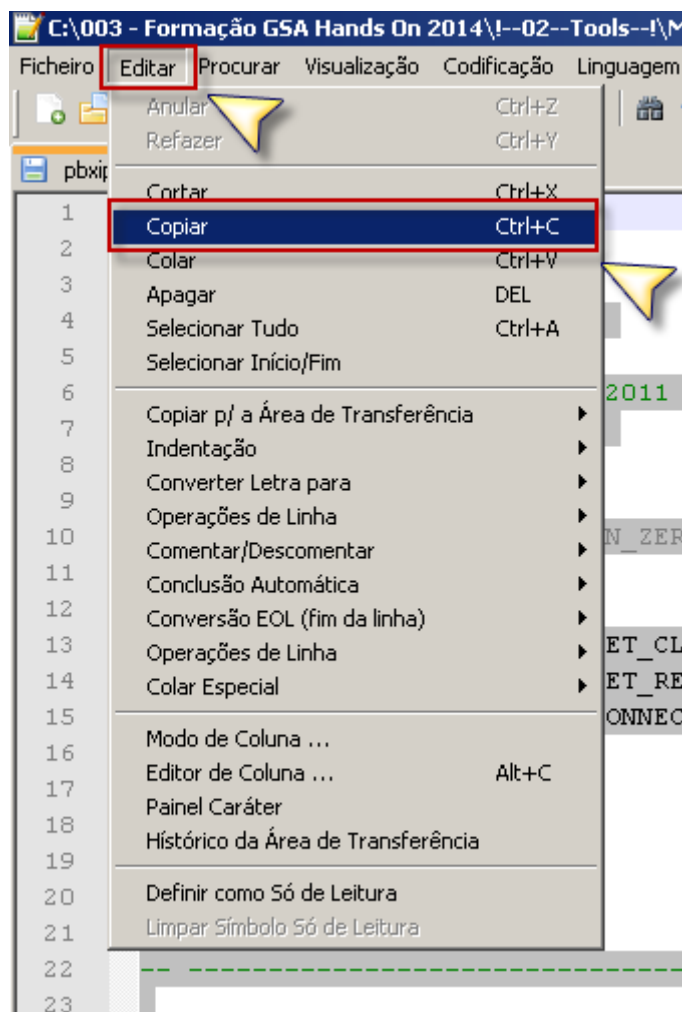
C:\003 - Formação GSA Hands On 2014\!--02--Tools--!\M

Ficheiro Editar Procurar Visualização Codificação Linguagem

pbxip

Anular Ctrl+Z
Refazer Ctrl+Y
Cortar Ctrl+X
Copiar Ctrl+C
Colar Ctrl+V
Apagar DEL
Selecionar Tudo Ctrl+A
Selecionar Início/Fim
Copiar p/ a Área de Transferência
Indentação
Converter Letra para
Operações de Linha
Comentar/Descomentar
Conclusão Automática
Conversão EOL (fim da linha)
Operações de Linha
Colar Especial
Modo de Coluna ...
Editor de Coluna ... Alt+C
Painel Caráter
Histórico da Área de Transferência
Definir como Só de Leitura
Limpar Símbolo Só de Leitura

1
2
3
4
5
6 2011
7
8
9
10 N_ZER
11
12
13 ET_CL
14 ET_RE
15 ONNEC
16
17
18
19
20
21
22 -- ----------------------------
23